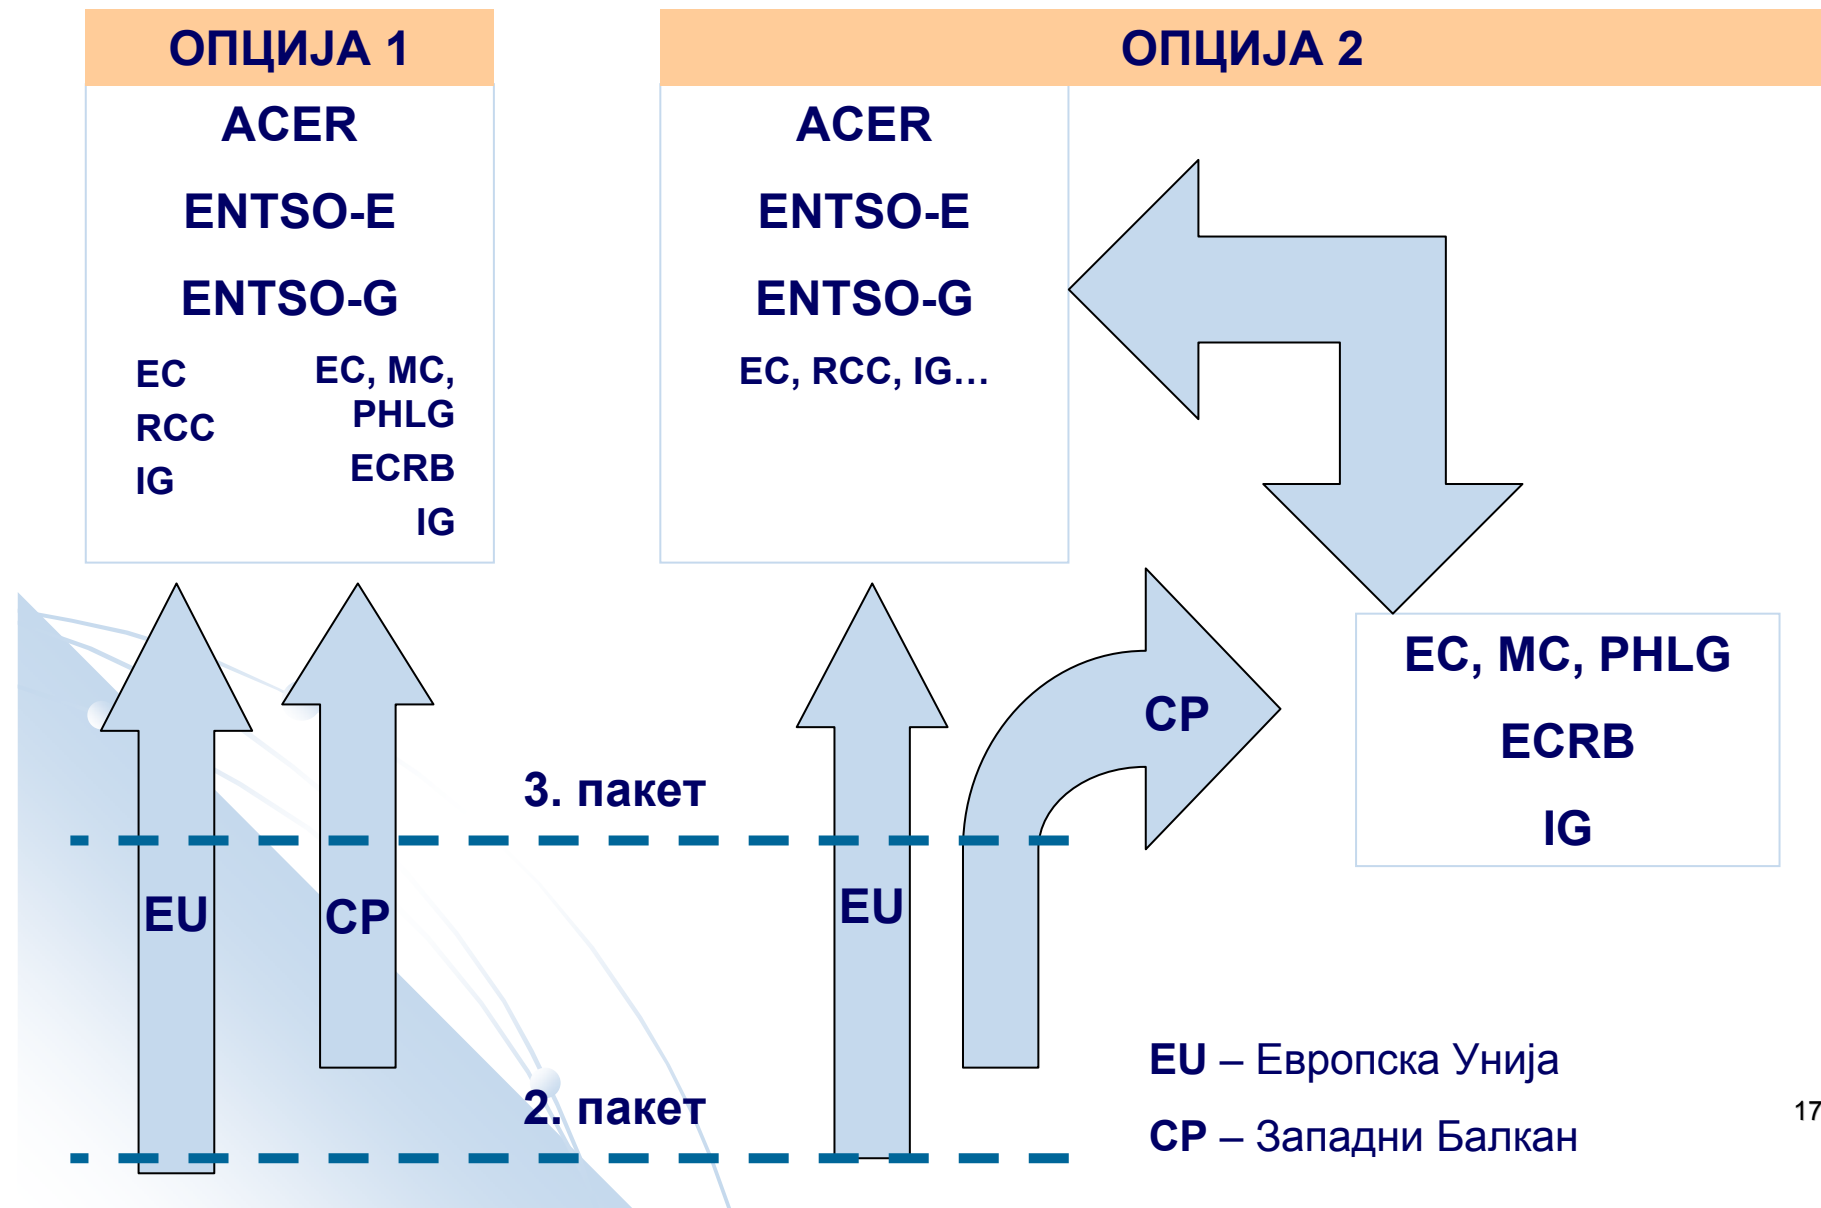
ОПЦИЈА 1

ACER

ENTSO-E

ENTSO-G

EC
RCC
IG

EC, MC,
PHLG
ECRB
IG

ОПЦИЈА 2

ACER

ENTSO-E

ENTSO-G

EC, RCC, IG…

EC, MC, PHLG

ECRB

IG

CP

3. пакет

EU

CP

EU

2. пакет

EU – Европска Унија

CP – Западни Балкан

17